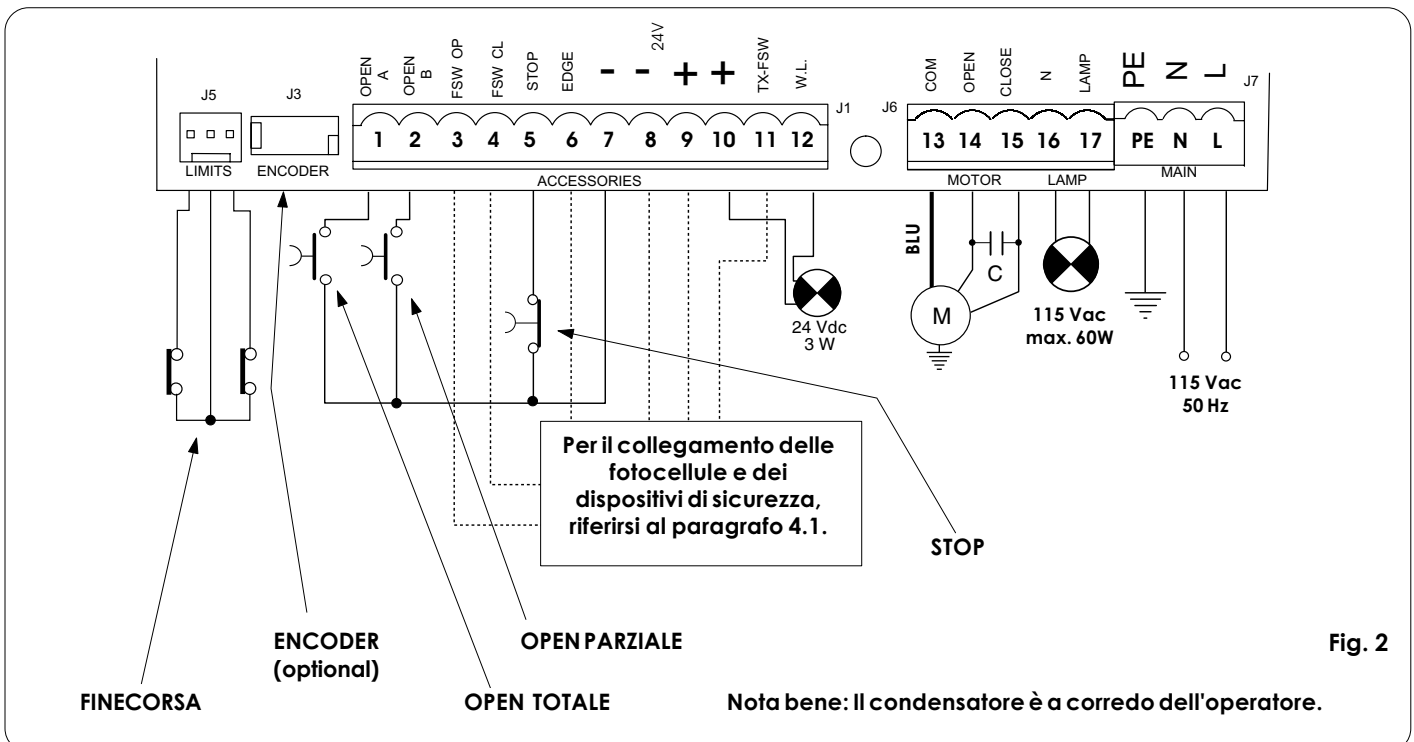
J5
LIMITS
J3
ENCODER
OPEN A
OPEN B
FSW OP
FSW CL
STOP
EDGE
-
-
24V
+
+
TX-FSW
W.L.
1 2 3 4 5 6 7 8 9 10 11 12
J1
ACCESSORIES
J6
COM
OPEN
CLOSE
N
LAMP
13 14 15 16 17
MOTOR
LAMP
PE
N
L
J7
PE N L
MAIN

BLU
C
M
24 Vdc
3 W
115 Vac
max. 60W
115 Vac
50 Hz

Per il collegamento delle fotocellule e dei dispositivi di sicurezza, riferirsi al paragrafo 4.1.

STOP

ENCODER
(optional)

OPEN PARZIALE

Fig. 2

FINECORSA

OPEN TOTALE

Nota bene: Il condensatore è a corredo dell'operatore.